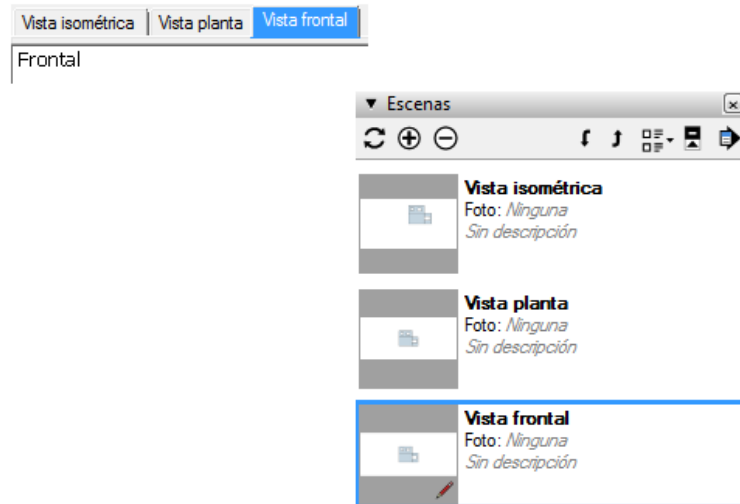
Vista isométrica | Vista planta | Vista frontal

Frontal

▼ Escenas

Vista isométrica
Foto: Ninguna
Sin descripción

Vista planta
Foto: Ninguna
Sin descripción

Vista frontal
Foto: Ninguna
Sin descripción